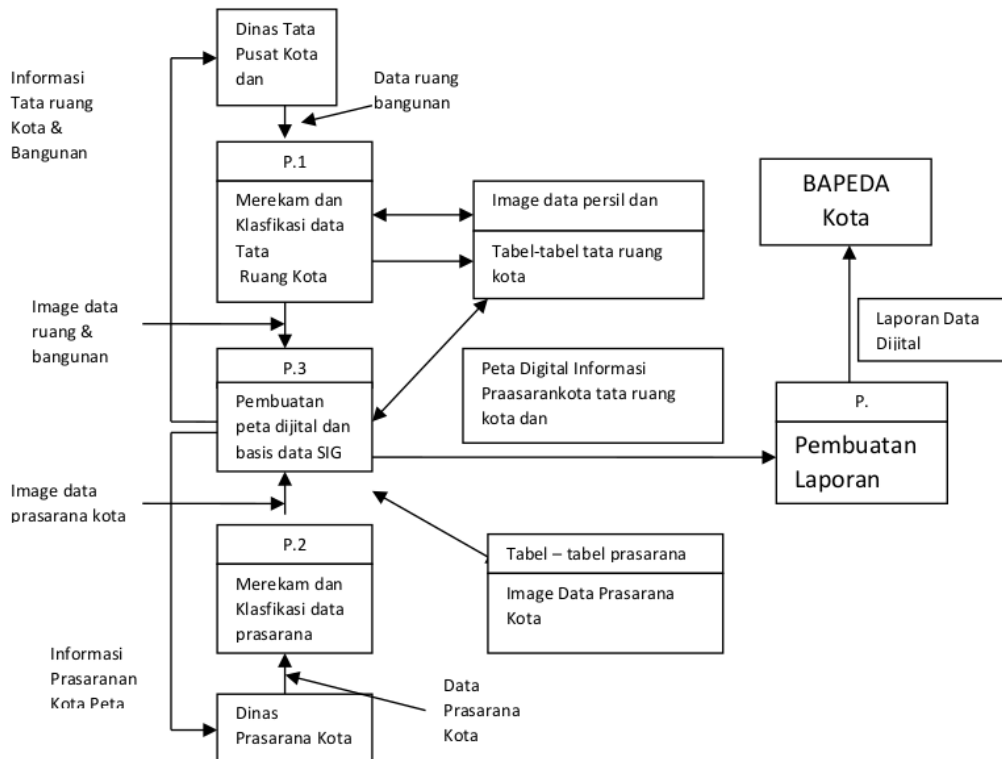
Dinas Tata Pusat Kota dan

Informasi Tata ruang Kota & Bangunan

Data ruang bangunan

P.1

Merekam dan Klasfikasi data Tata Ruang Kota

Image data persil dan

Tabel-tabel tata ruang kota

BAPEDA Kota

Image data ruang & bangunan

Laporan Data Dijital

P.3

Pembuatan peta dijital dan basis data SIG

Peta Digital Informasi Praasarankota tata ruang kota dan

P.

Pembuatan Laporan

Image data prasarana kota

P.2

Merekam dan Klasfikasi data prasarana

Tabel – tabel prasarana

Image Data Prasarana Kota

Informasi Prasaranan Kota Peta

Data Prasarana Kota

Dinas Prasarana Kota